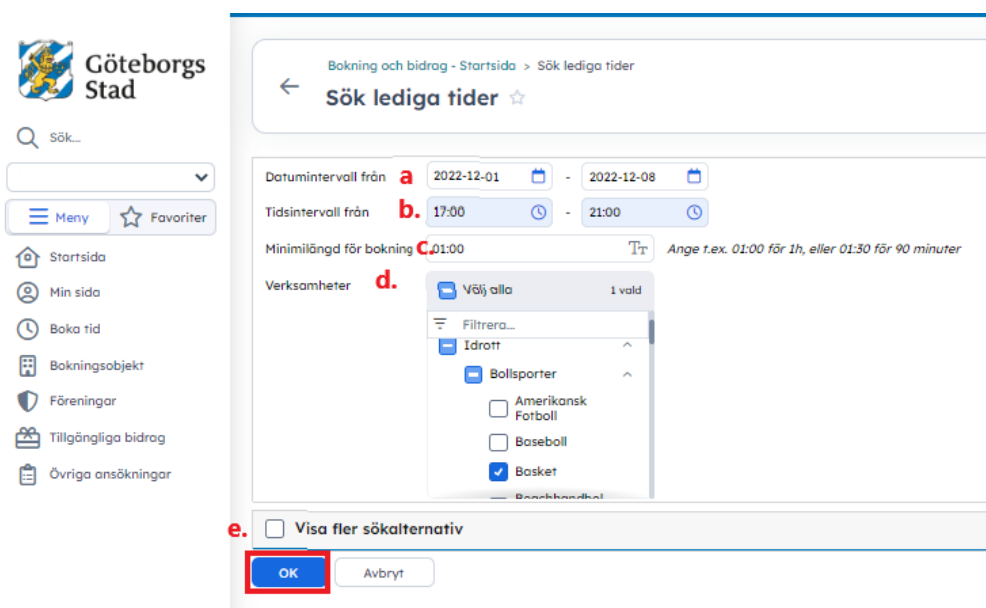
Göteborgs Stad

Sök...

Meny

Favoriter

Startsida

Min sida

Boka tid

Bokningsobjekt

Föreningar

Tillgängliga bidrag

Övriga ansökningar

Bokning och bidrag - Startsida > Sök lediga tider

Sök lediga tider

Datumintervall från a 2022-12-01 - 2022-12-08

Tidsintervall från b. 17:00 - 21:00

Minimilängd för bokning c. 01:00 Ange t.ex. 01:00 för 1h, eller 01:30 för 90 minuter

Verksamheter d.

Välj alla 1 vald

Filtrera...

Idrott

Bollsporter

Amerikansk Fotboll

Baseboll

Basket

Beachhandbol

e. Visa fler sökalternativ

OK

Avbryt